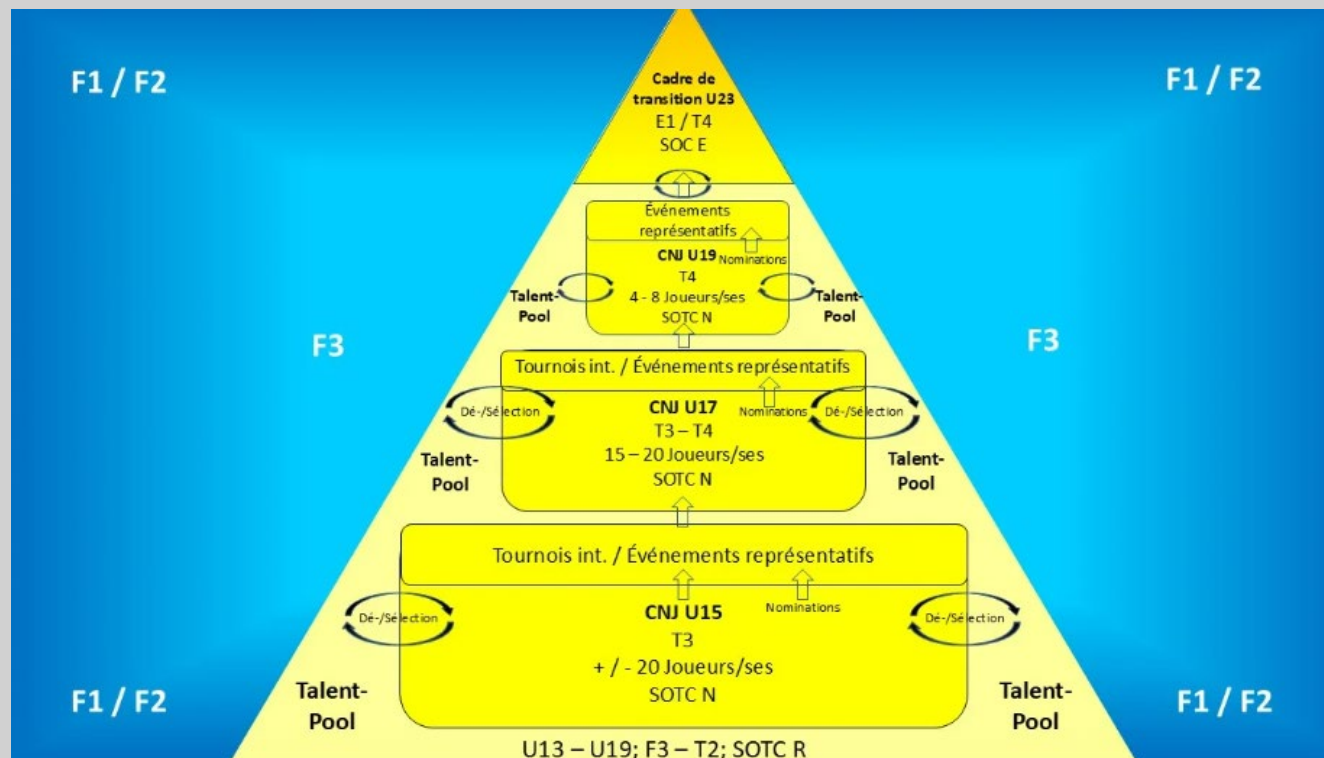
F1 / F2

F1 / F2

Cadre de transition U23
E1 / T4
SOC E

Événements représentatifs
Nominations
CNJ U19
T4
4 - 8 Joueurs/ses
SOTC N

Talent-Pool

Talent-Pool

F3

F3

Tournois int. / Événements représentatifs
Nominations
Dé-/Sélection
CNJ U17
T3 – T4
15 – 20 Joueurs/ses
SOTC N
Dé-/Sélection

Talent-Pool

Talent-Pool

Tournois int. / Événements représentatifs
Nominations
Dé-/Sélection
CNJ U15
T3
+ / - 20 Joueurs/ses
SOTC N
Dé-/Sélection

F1 / F2

Talent-Pool

Talent-Pool

F1 / F2

U13 – U19; F3 – T2; SOTC R